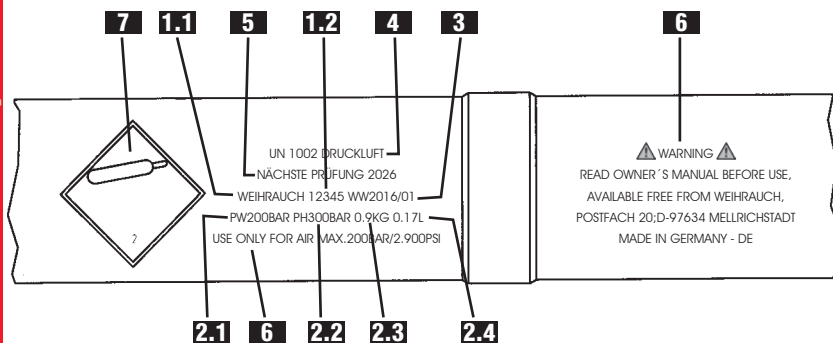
7 1.1 5 1.2 4 3

6

2

UN 1002 DRUCKLUFT
NÄCHSTE PRÜFUNG 2026
WEIHRAUCH 12345 WW2016/01
PW200BAR PH300BAR 0.9KG 0.17L
USE ONLY FOR AIR MAX.200BAR/2.900PSI

⚠ WARNING ⚠
READ OWNER´S MANUAL BEFORE USE,
AVAILABLE FREE FROM WEIHRAUCH,
POSTFACH 20;D-97634 MELLRICHSTADT
MADE IN GERMANY - DE

2.1 6 2.2 2.3 2.4